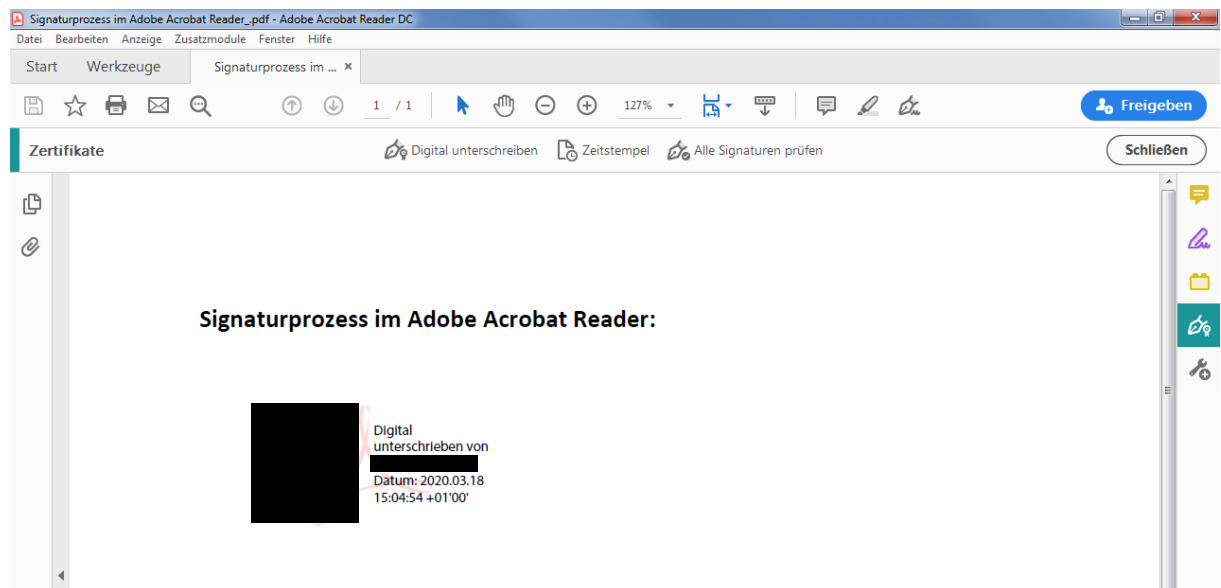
Signaturprozess im Adobe Acrobat Reader_.pdf - Adobe Acrobat Reader DC

Datei Bearbeiten Anzeige Zusatzmodule Fenster Hilfe

Start Werkzeuge Signaturprozess im ... ×

1 / 1 127%

Freigeben

Zertifikate Digital unterschreiben Zeitstempel Alle Signaturen prüfen Schließen

Signaturprozess im Adobe Acrobat Reader:

Digital unterschrieben von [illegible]
Datum: 2020.03.18 15:04:54 +01'00'